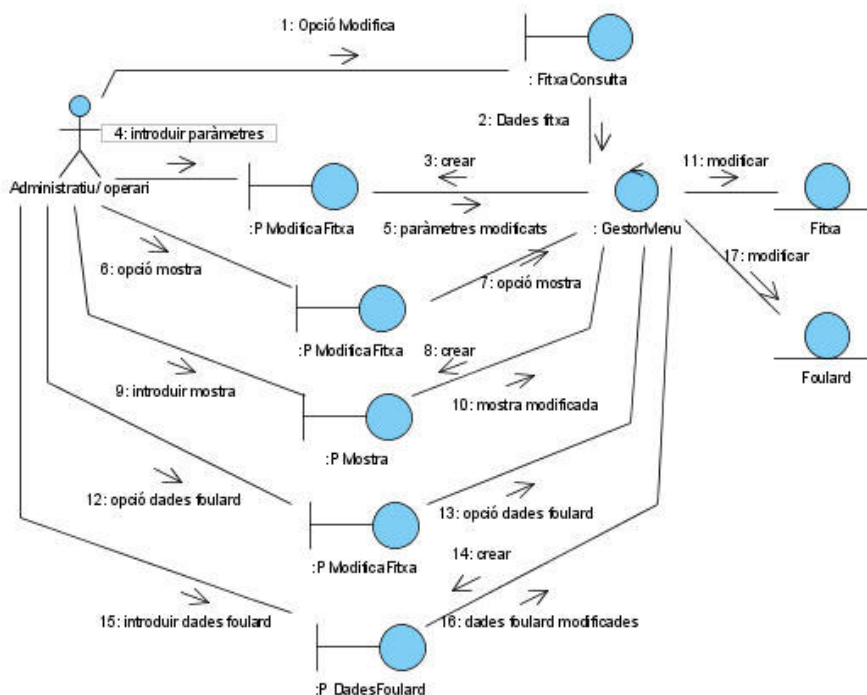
1: Opció Modifica

: FitxaConsulta

2: Dades fitxa

4: introduir paràmetres

Administratiu/ operari

3: crear

11: modificar

:P ModificaFitxa

5: paràmetres modificats

: GestorMenu

Fitxa

17: modificar

6: opció mostra

7: opció mostra

:P ModificaFitxa

8: crear

Foulard

9: introduir mostra

10: mostra modificada

:P Mostra

12: opció dades foulard

13: opció dades foulard

:P ModificaFitxa

14: crear

15: introduir dades foulard

16: dades foulard modificades

:P DadesFoulard